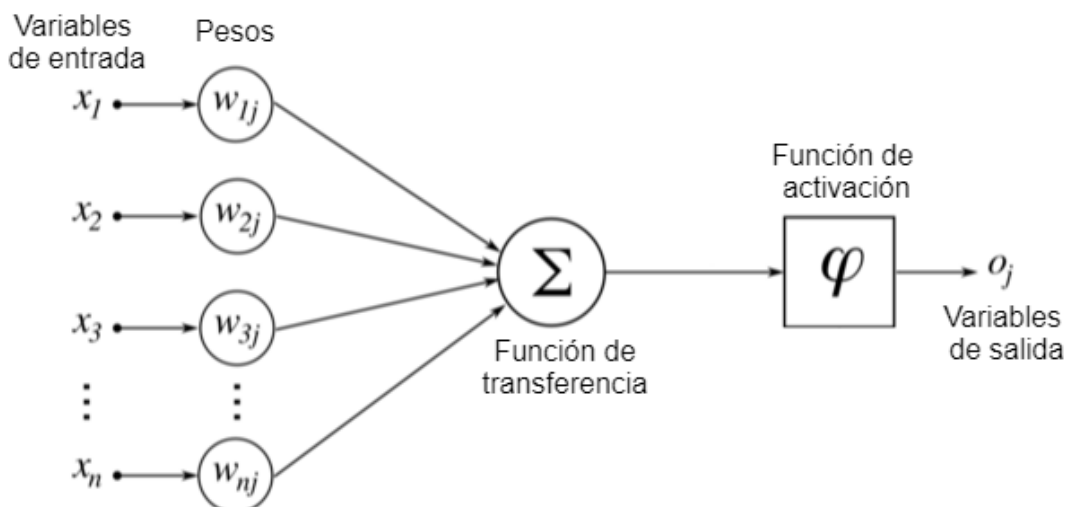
Variables de entrada

Pesos

$x_1$ $w_{1j}$

$x_2$ $w_{2j}$

$x_3$ $w_{3j}$

$\vdots$ $\vdots$

$x_n$ $w_{nj}$

$\Sigma$

Función de transferencia

Función de activación

$\varphi$

$o_j$

Variables de salida